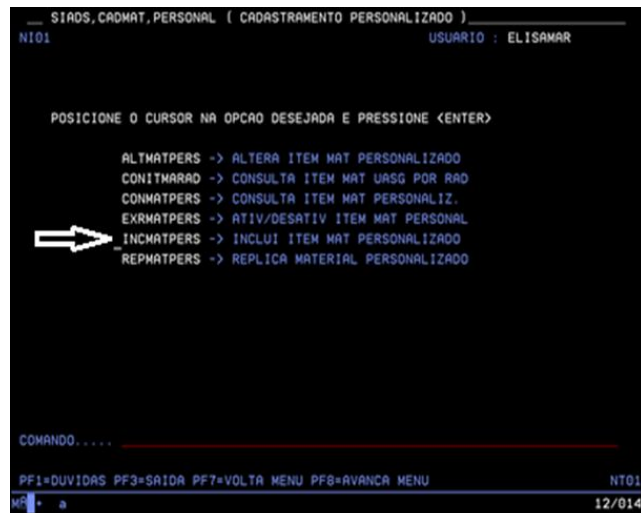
__ SIADS,CADMAT,PERSONAL ( CADASTRAMENTO PERSONALIZADO )
NI01 USUARIO : ELISAMAR

POSICIONE O CURSOR NA OPCAO DESEJADA E PRESSIONE <ENTER>

ALTMATPERS -> ALTERA ITEM MAT PERSONALIZADO
CONITMARAD -> CONSULTA ITEM MAT UASG POR RAD
CONMATPERS -> CONSULTA ITEM MAT PERSONALIZ.
EXRMATPERS -> ATIV/DESATIV ITEM MAT PERSONAL
INCMATPERS -> INCLUI ITEM MAT PERSONALIZADO
REPMATPERS -> REPLICA MATERIAL PERSONALIZADO

COMANDO.....

PF1=DUVIDAS PF3=SAIDA PF7=VOLTA MENU PF8=AVANCA MENU NT01
MA • a 12/014